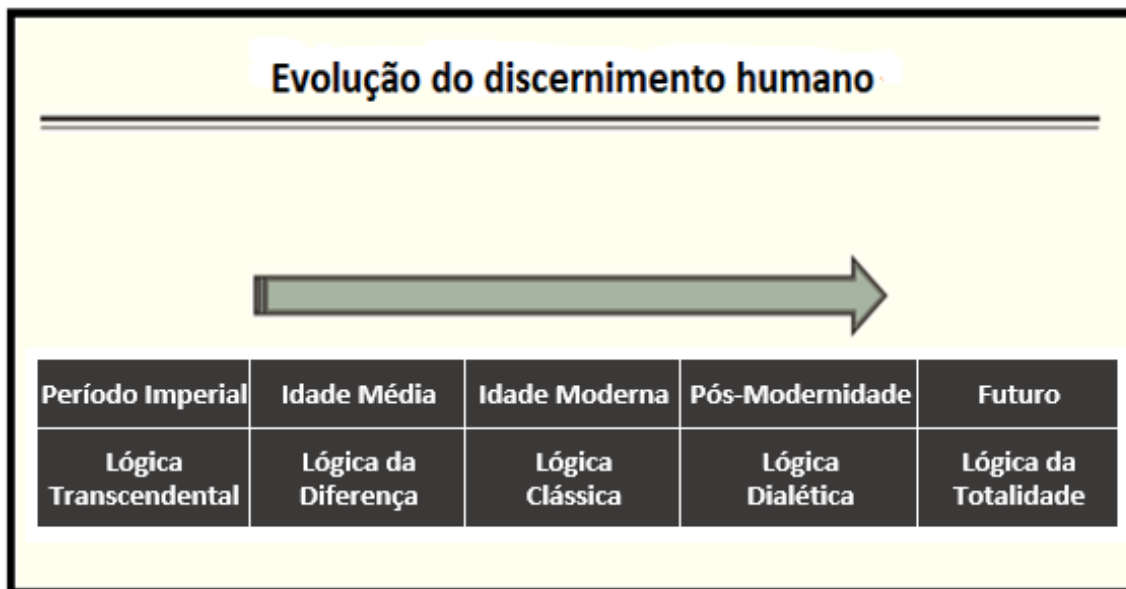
Evolução do discernimento humano

| Período Imperial | Idade Média | Idade Moderna | Pós-Modernidade | Futuro |
|---|---|---|---|---|
| Lógica Transcendental | Lógica da Diferença | Lógica Clássica | Lógica Dialética | Lógica da Totalidade |